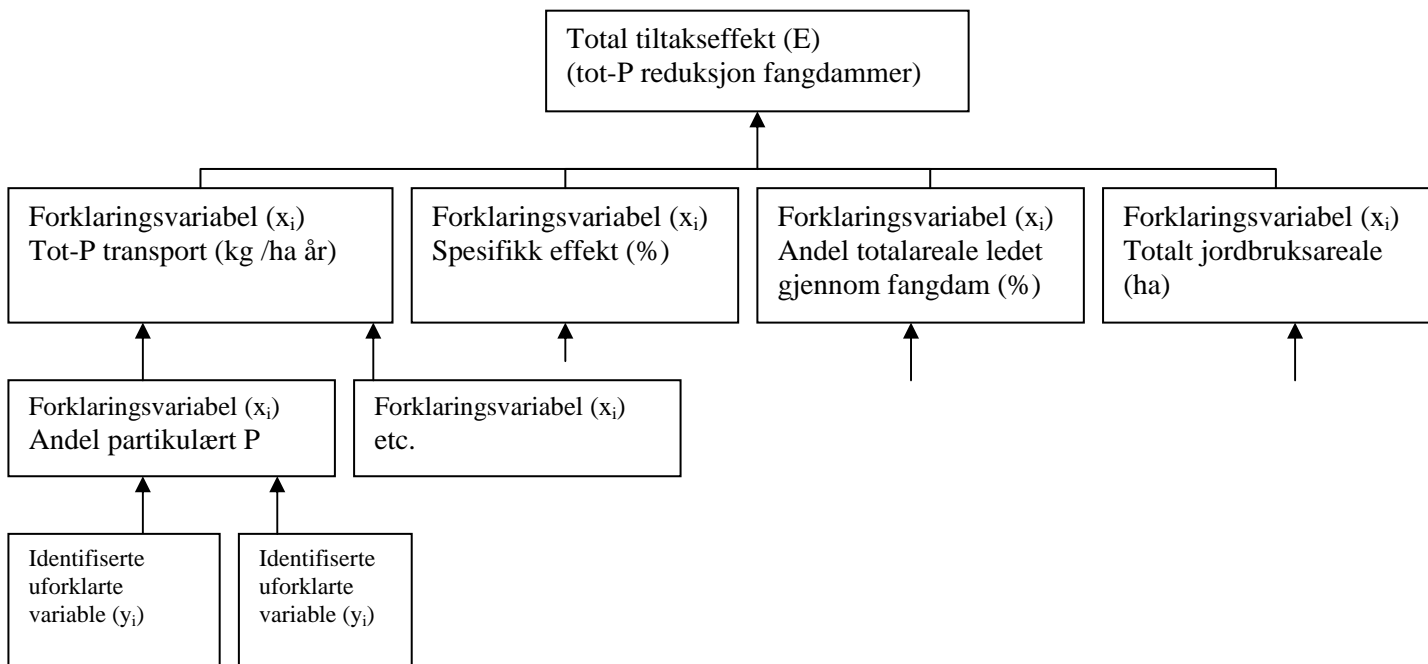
Total tiltakseffekt (E)
(tot-P reduksjon fangdammer)

Forklaringsvariabel ($x_i$)
Tot-P transport (kg /ha år)

Forklaringsvariabel ($x_i$)
Spesifikk effekt (%)

Forklaringsvariabel ($x_i$)
Andel totalareale ledet gjennom fangdam (%)

Forklaringsvariabel ($x_i$)
Totalt jordbruksareale (ha)

Forklaringsvariabel ($x_i$)
Andel partikulært P

Forklaringsvariabel ($x_i$)
etc.

Identifiserte uforklarte variable ($y_i$)

Identifiserte uforklarte variable ($y_i$)